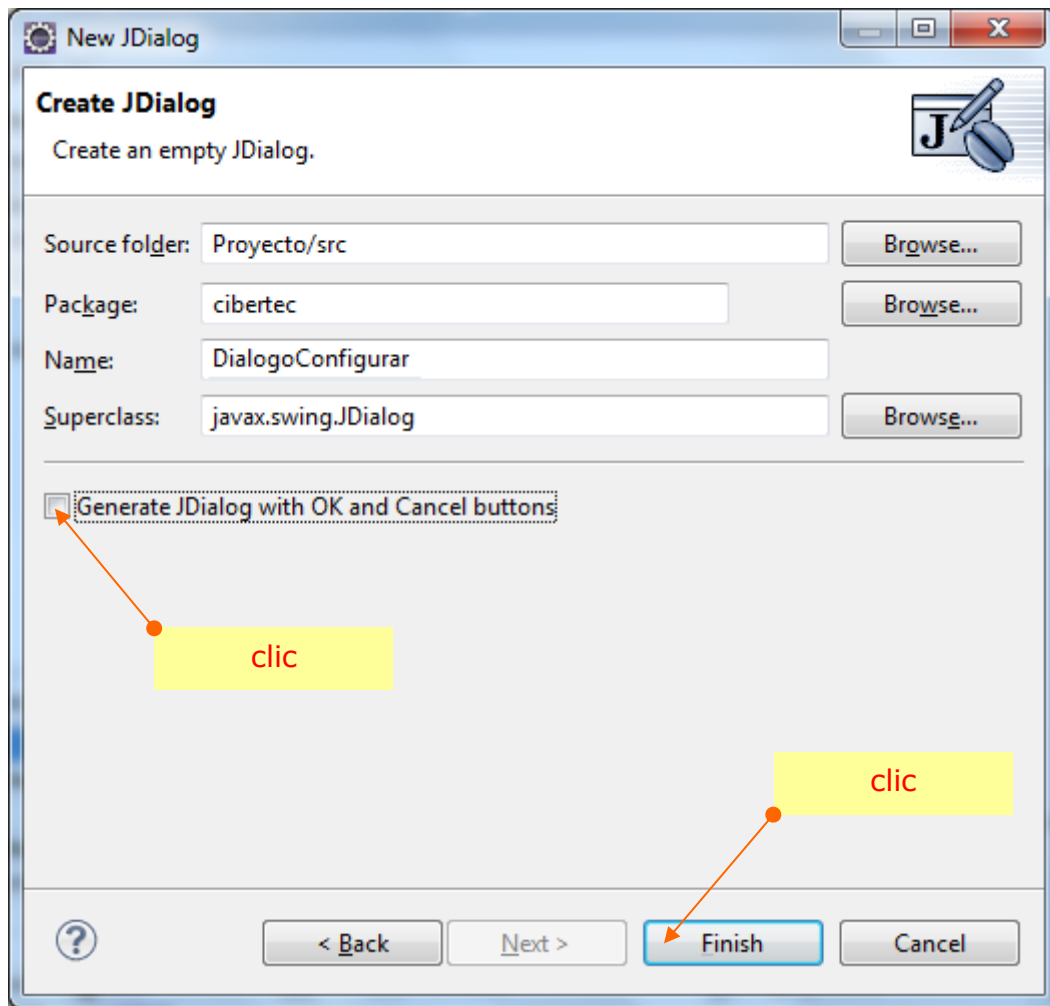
New JDialog

Create JDialog

Create an empty JDialog.

Source folder: Proyecto/src Browse...

Package: cibertec Browse...

Name: DialogoConfigurar

Superclass: javax.swing.JDialog Browse...

Generate JDialog with OK and Cancel buttons

clic

clic

?

< Back Next > Finish Cancel